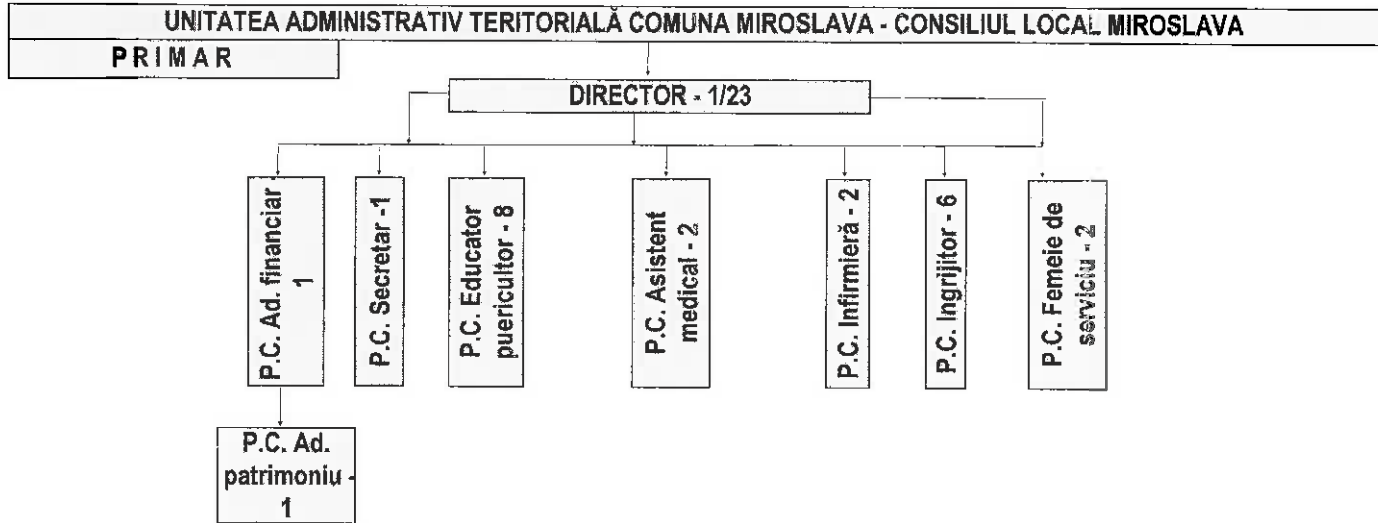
UNITATEA ADMINISTRATIV TERITORIALĂ COMUNA MIROSLAVA - CONSILIUL LOCAL MIROSLAVA

PRIMAR

DIRECTOR - 1/23

P.C. Ad. financiar 1

P.C. Secretar -1

P.C. Educator puericultor - 8

P.C. Asistent medical - 2

P.C. Infirmieră - 2

P.C. Ingrijitor - 6

P.C. Femeie de serviciu - 2

P.C. Ad. patrimoniu - 1